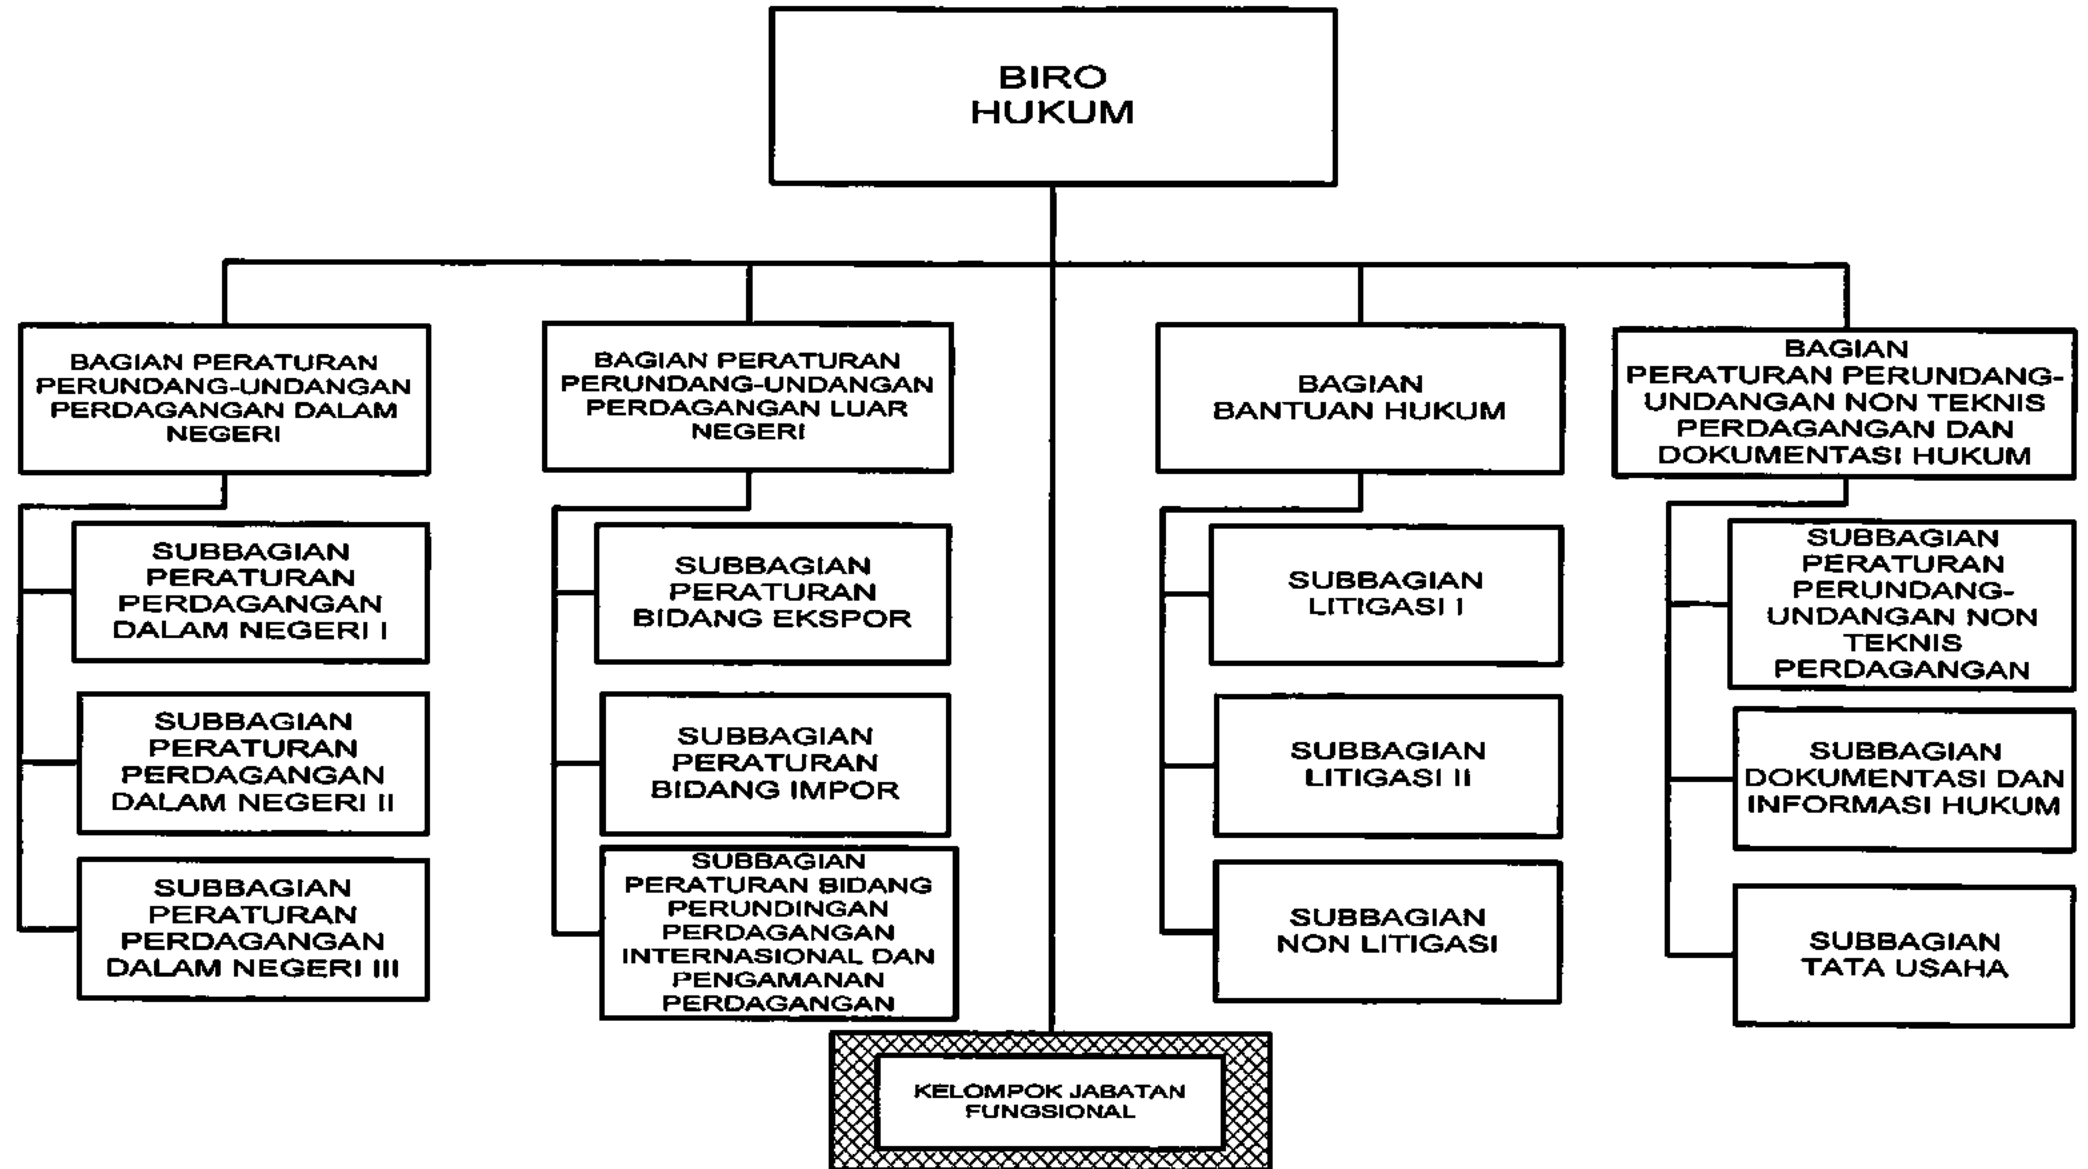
BIRO HUKUM

BAGIAN PERATURAN PERUNDANG-UNDANGAN PERDAGANGAN DALAM NEGERI

SUBBAGIAN PERATURAN PERDAGANGAN DALAM NEGERI I

SUBBAGIAN PERATURAN PERDAGANGAN DALAM NEGERI II

SUBBAGIAN PERATURAN PERDAGANGAN DALAM NEGERI III

BAGIAN PERATURAN PERUNDANG-UNDANGAN PERDAGANGAN LUAR NEGERI

SUBBAGIAN PERATURAN BIDANG EKSPOR

SUBBAGIAN PERATURAN BIDANG IMPOR

SUBBAGIAN PERATURAN BIDANG PERUNDINGAN PERDAGANGAN INTERNASIONAL DAN PENGAMANAN PERDAGANGAN

BAGIAN BANTUAN HUKUM

SUBBAGIAN LITIGASI I

SUBBAGIAN LITIGASI II

SUBBAGIAN NON LITIGASI

BAGIAN PERATURAN PERUNDANG-UNDANGAN NON TEKNIS PERDAGANGAN DAN DOKUMENTASI HUKUM

SUBBAGIAN PERATURAN PERUNDANG-UNDANGAN NON TEKNIS PERDAGANGAN

SUBBAGIAN DOKUMENTASI DAN INFORMASI HUKUM

SUBBAGIAN TATA USAHA

KELOMPOK JABATAN FUNGSIONAL